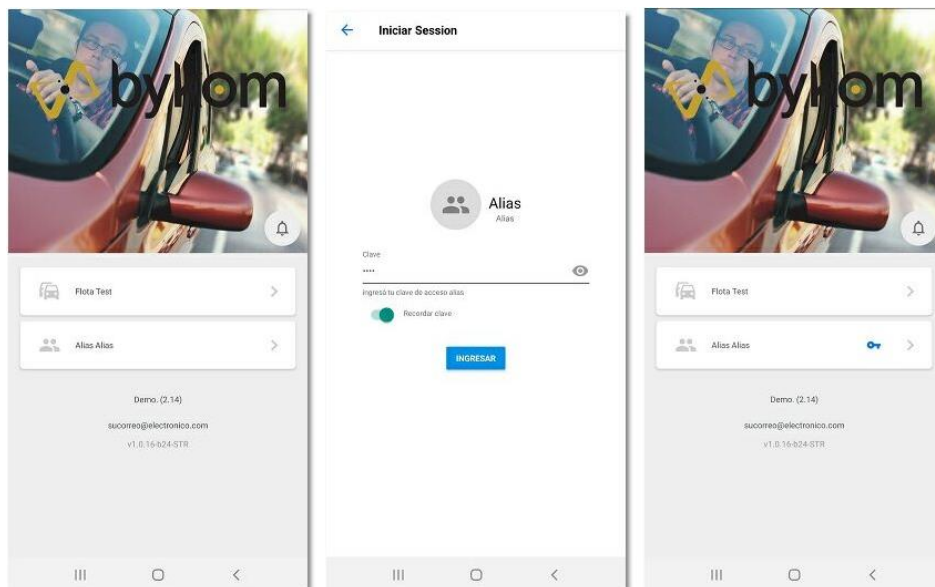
bykom

Flota Test

Alias Alias

Demo. (2.14)

sucorreo@electronico.com

v1.0.16-b24-STR

Iniciar Session

Alias

Alias

Clave

••••

ingresá tu clave de acceso alias

Recordar clave

INGRESAR

bykom

Flota Test

Alias Alias

Demo. (2.14)

sucorreo@electronico.com

v1.0.16-b24-STR